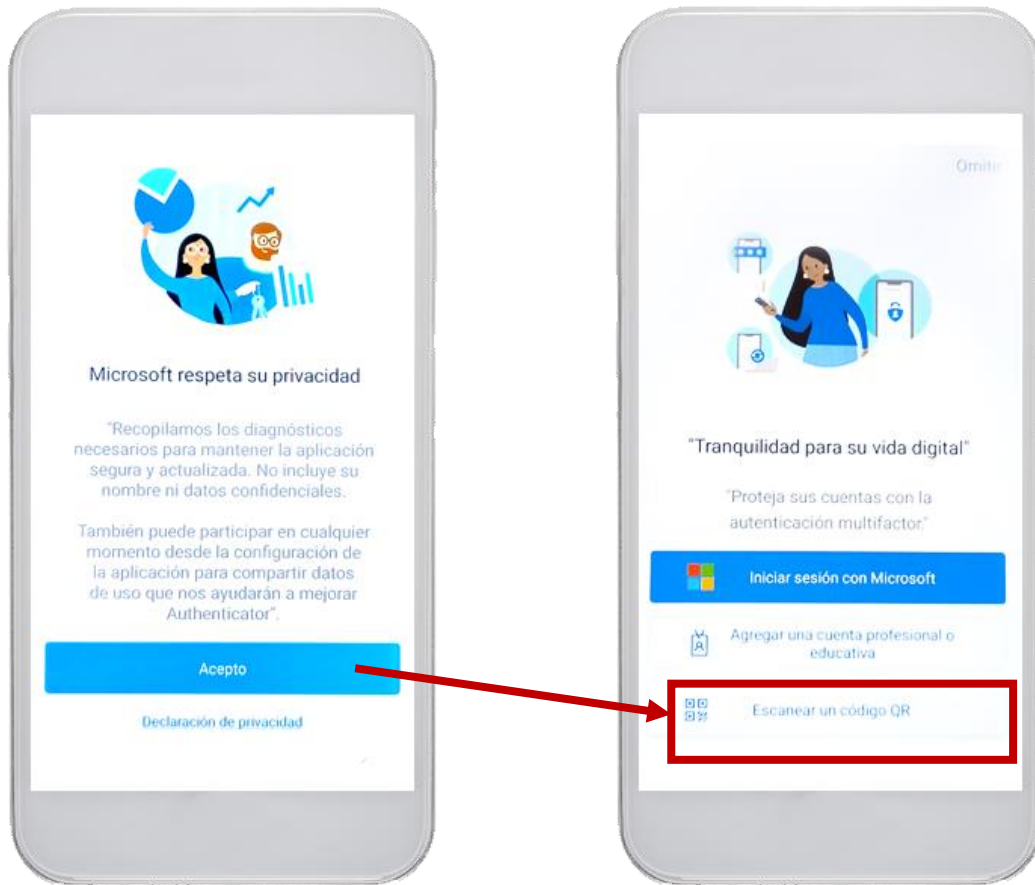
Microsoft respeta su privacidad

"Recopilamos los diagnósticos necesarios para mantener la aplicación segura y actualizada. No incluye su nombre ni datos confidenciales.

También puede participar en cualquier momento desde la configuración de la aplicación para compartir datos de uso que nos ayudarán a mejorar Authenticator".

Acepto

Declaración de privacidad

Omitir

"Tranquilidad para su vida digital"

"Proteja sus cuentas con la autenticación multifactor."

Iniciar sesión con Microsoft

Agregar una cuenta profesional o educativa

Escanear un código QR